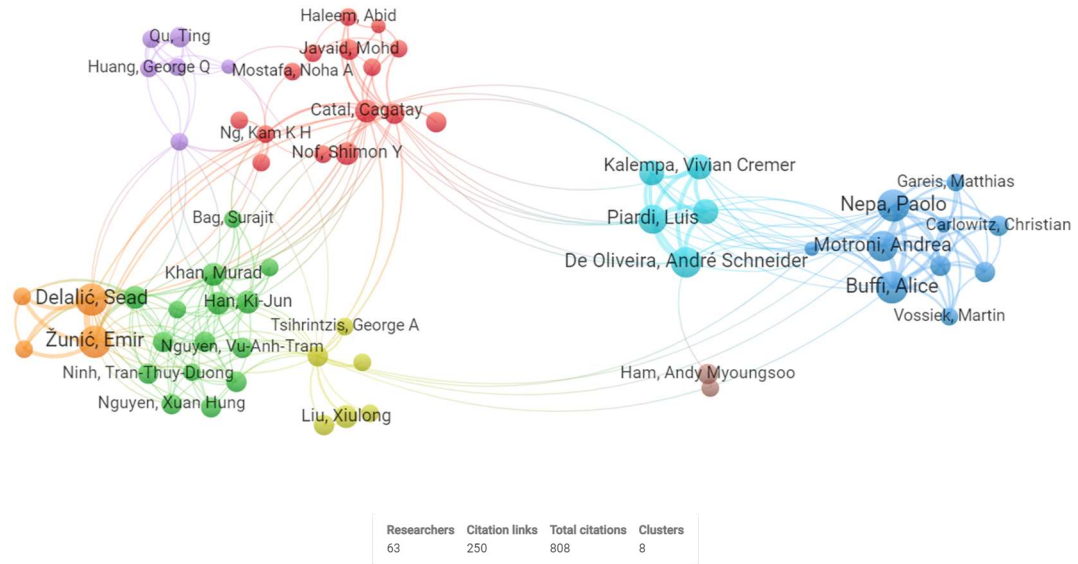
Haleem, Abid
Qu, Ting
Javaid, Mohd
Huang, George Q
Mostafa, Noha A
Catal, Cagatay
Ng, Kam K H
Nof, Shimon Y
Kalempa, Vivian Cremer
Gareis, Matthias
Nepa, Paolo
Piardi, Luis
Carlowitz, Christian
Bag, Surajit
Motroni, Andrea
De Oliveira, André Schneider
Khan, Murad
Buffi, Alice
Delalić, Sead
Han, Ki-Jun
Vossiek, Martin
Tsihrintzis, George A
Žunić, Emir
Nguyen, Vu-Anh-Tram
Ham, Andy Myoungsoo
Ninh, Tran-Thuy-Duong
Nguyen, Xuan Hung
Liu, Xiulong

| Researchers | Citation links | Total citations | Clusters |
|---|---|---|---|
| 63 | 250 | 808 | 8 |